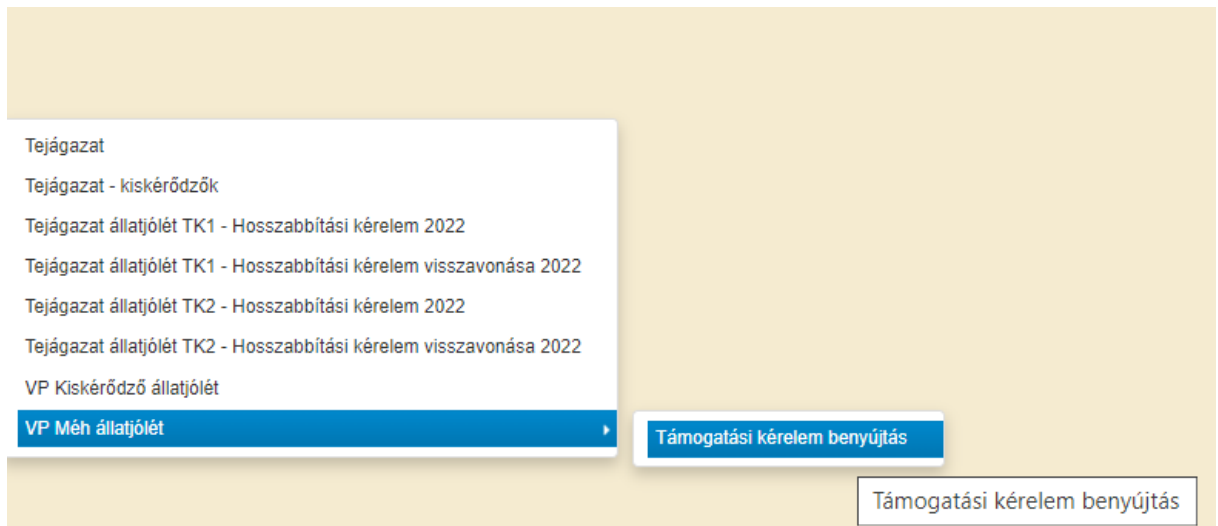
Tejágazat
Tejágazat - kiskérődzők
Tejágazat állatjólét TK1 - Hosszabbítási kérelem 2022
Tejágazat állatjólét TK1 - Hosszabbítási kérelem visszavonása 2022
Tejágazat állatjólét TK2 - Hosszabbítási kérelem 2022
Tejágazat állatjólét TK2 - Hosszabbítási kérelem visszavonása 2022
VP Kiskérődző állatjólét
VP Méh állatjólét
Támogatási kérelem benyújtás
Támogatási kérelem benyújtás